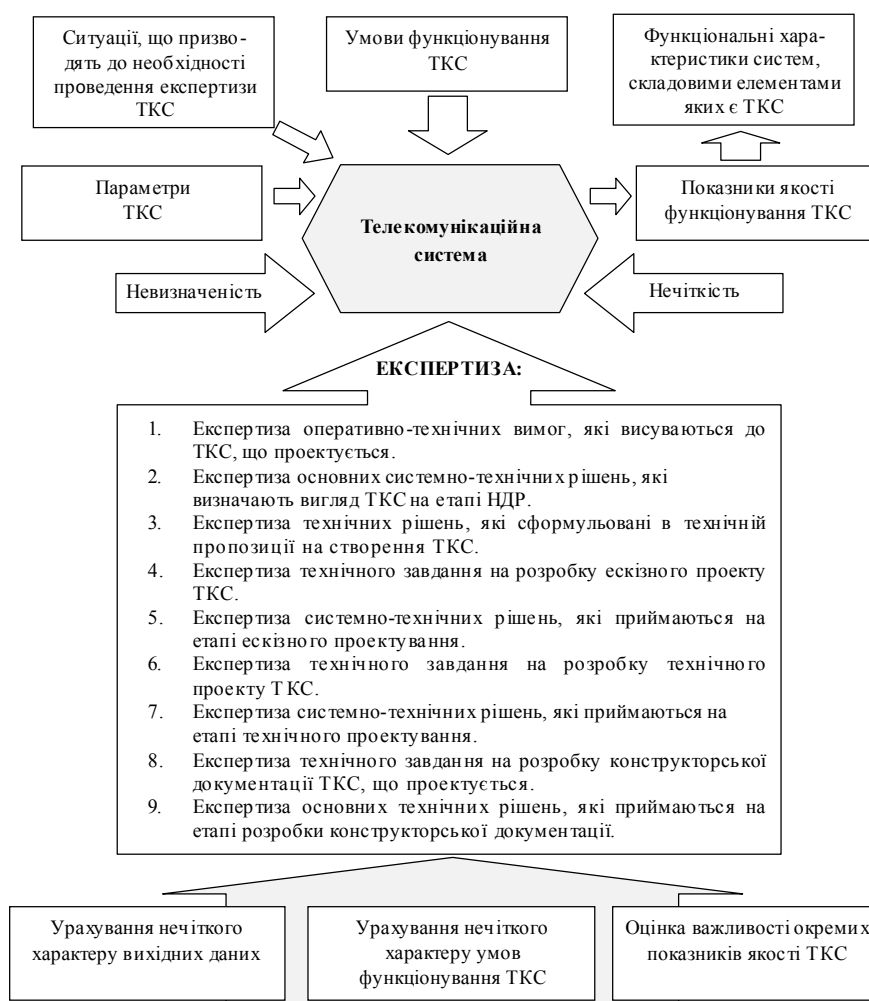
Ситуації, що призводять до необхідності проведення експертизи ТКС

Умови функціонування ТКС

Функціональні характеристики систем, складовими елементами яких є ТКС

Параметри ТКС

Телекомунікаційна система

Показники якості функціонування ТКС

Невизначеність

Нечіткість

ЕКСПЕРТИЗА:

1. Експертиза оперативно-технічних вимог, які висуваються до ТКС, що проектується.
2. Експертиза основних системно-технічних рішень, які визначають вигляд ТКС на етапі НДР.
3. Експертиза технічних рішень, які сформульовані в технічній пропозиції на створення ТКС.
4. Експертиза технічного завдання на розробку ескізного проекту ТКС.
5. Експертиза системно-технічних рішень, які приймаються на етапі ескізного проектування.
6. Експертиза технічного завдання на розробку технічного проекту ТКС.
7. Експертиза системно-технічних рішень, які приймаються на етапі технічного проектування.
8. Експертиза технічного завдання на розробку конструкторської документації ТКС, що проектується.
9. Експертиза основних технічних рішень, які приймаються на етапі розробки конструкторської документації.

Урахування нечіткого характеру вихідних даних

Урахування нечіткого характеру умов функціонування ТКС

Оцінка важливості окремих показників якості ТКС